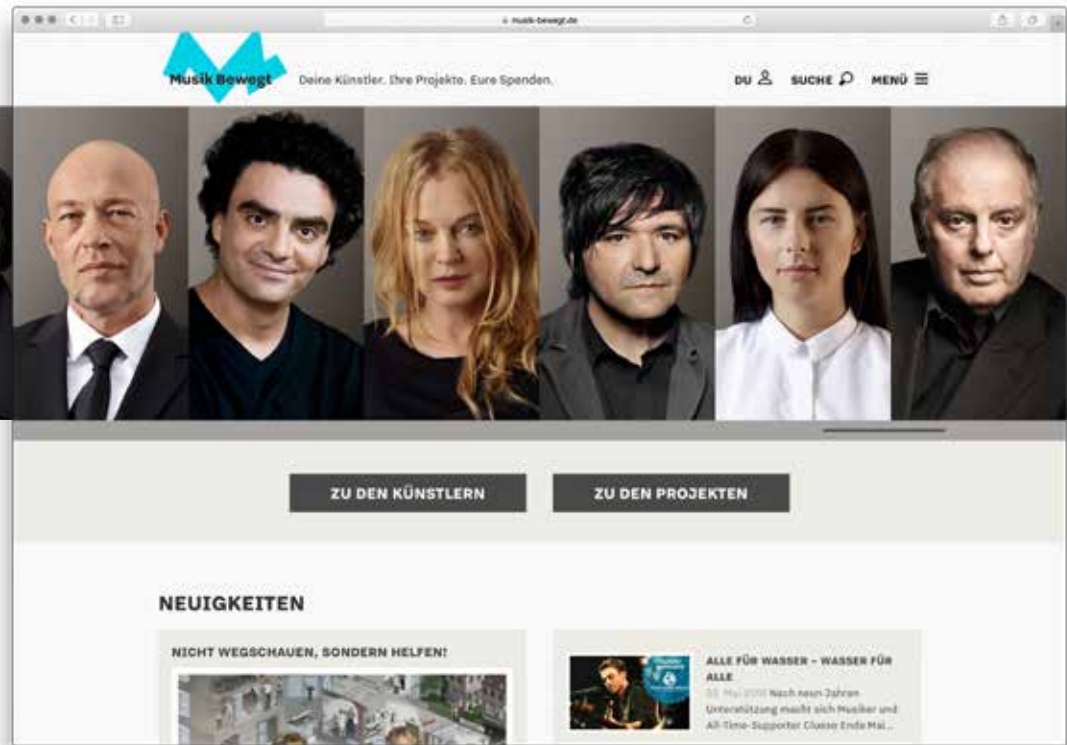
musik-bewegt.de

Musik Bewegt

Deine Künstler. Ihre Projekte. Eure Spenden.

DU SUCHE MENÜ

ZU DEN KÜNSTLERN

ZU DEN PROJEKTEN

NEUIGKEITEN

NICHT WEGSCHAUEN, SONDERN HELFEN!

ALLE FÜR WASSER – WASSER FÜR ALLE

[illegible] Mai 2016 Nach neun Jahren Unterstützung macht sich Musiker und All-Time-Supporter Clueso Ende Mai...